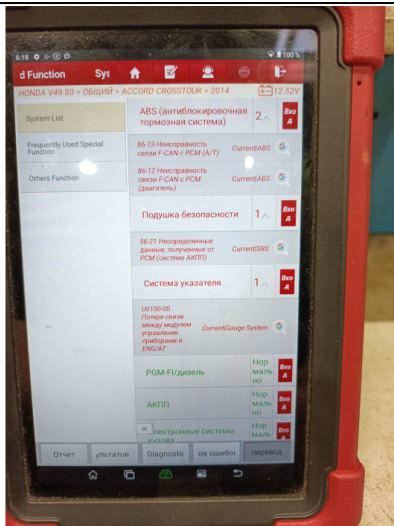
6:18 100 %

d Function Sys

HONDA V49.80 > ОБЩИЙ > ACCORD CROSSTOUR > 2014 12.52V

System List

Frequently Used Special Function

Others Function

ABS (антиблокировочная тормозная система) 2 Вхо д

86-13 Неисправность связи F-CAN с PCM (A/T) Current/ABS

86-12 Неисправность связи F-CAN с PCM (двигатель) Current/ABS

Подушка безопасности 1 Вхо д

56-21 Неопределенные данные, полученные от PCM (система АКПП) Current/SRS

Система указателя 1 Вхо д

U0100-00 Потеря связи между модулем управления приборами и ENG/AT Current/Gauge System

PGM-FI/дизель Нор маль но Вхо д

АКПП Нор маль но Вхо д

Электронные системы кузова Нор маль но Вхо д

Отчет ультатов Diagnostic ов ошибок перевод